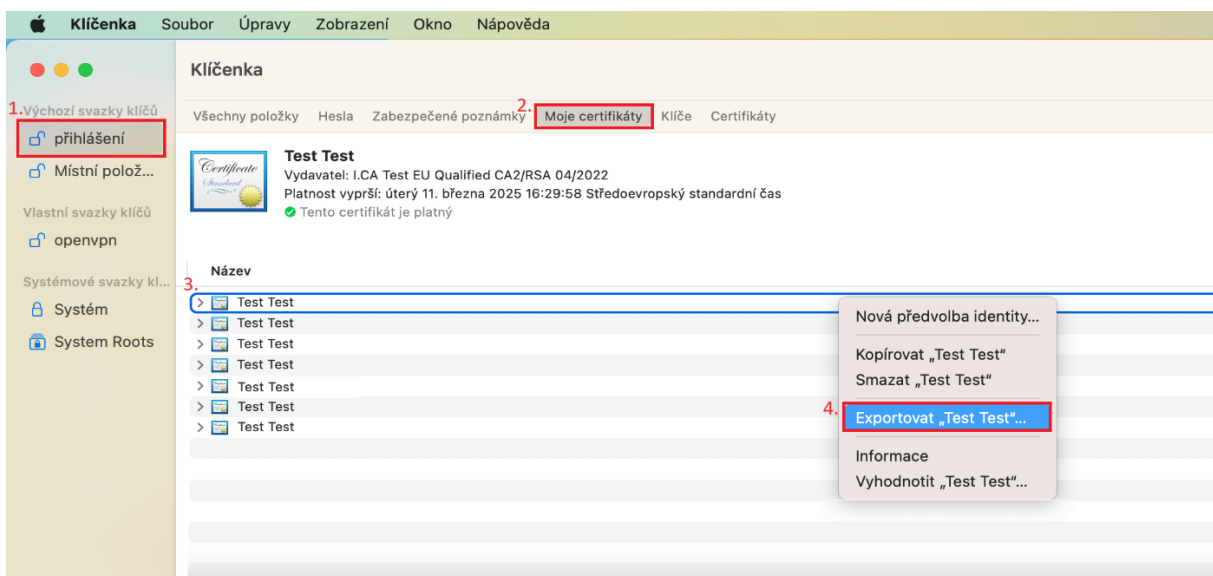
Klíčenka Soubor Úpravy Zobrazení Okno Nápověda

Klíčenka

1. Výchozí svazky klíčů
přihlášení
Místní polož...
Vlastní svazky klíčů
openvpn
Systémové svazky kl...
Systém
System Roots

Všechny položky Hesla Zabezpečené poznámky 2. Moje certifikáty Klíče Certifikáty

Certificate Standard

Test Test
Vydavatel: I.CA Test EU Qualified CA2/RSA 04/2022
Platnost vyprší: úterý 11. března 2025 16:29:58 Středoevropský standardní čas
Tento certifikát je platný

Název
3.
Test Test
Test Test
Test Test
Test Test
Test Test
Test Test
Test Test

Nová předvolba identity...
Kopírovat „Test Test“
Smazat „Test Test“
4. Exportovat „Test Test“...
Informace
Vyhodnotit „Test Test“...